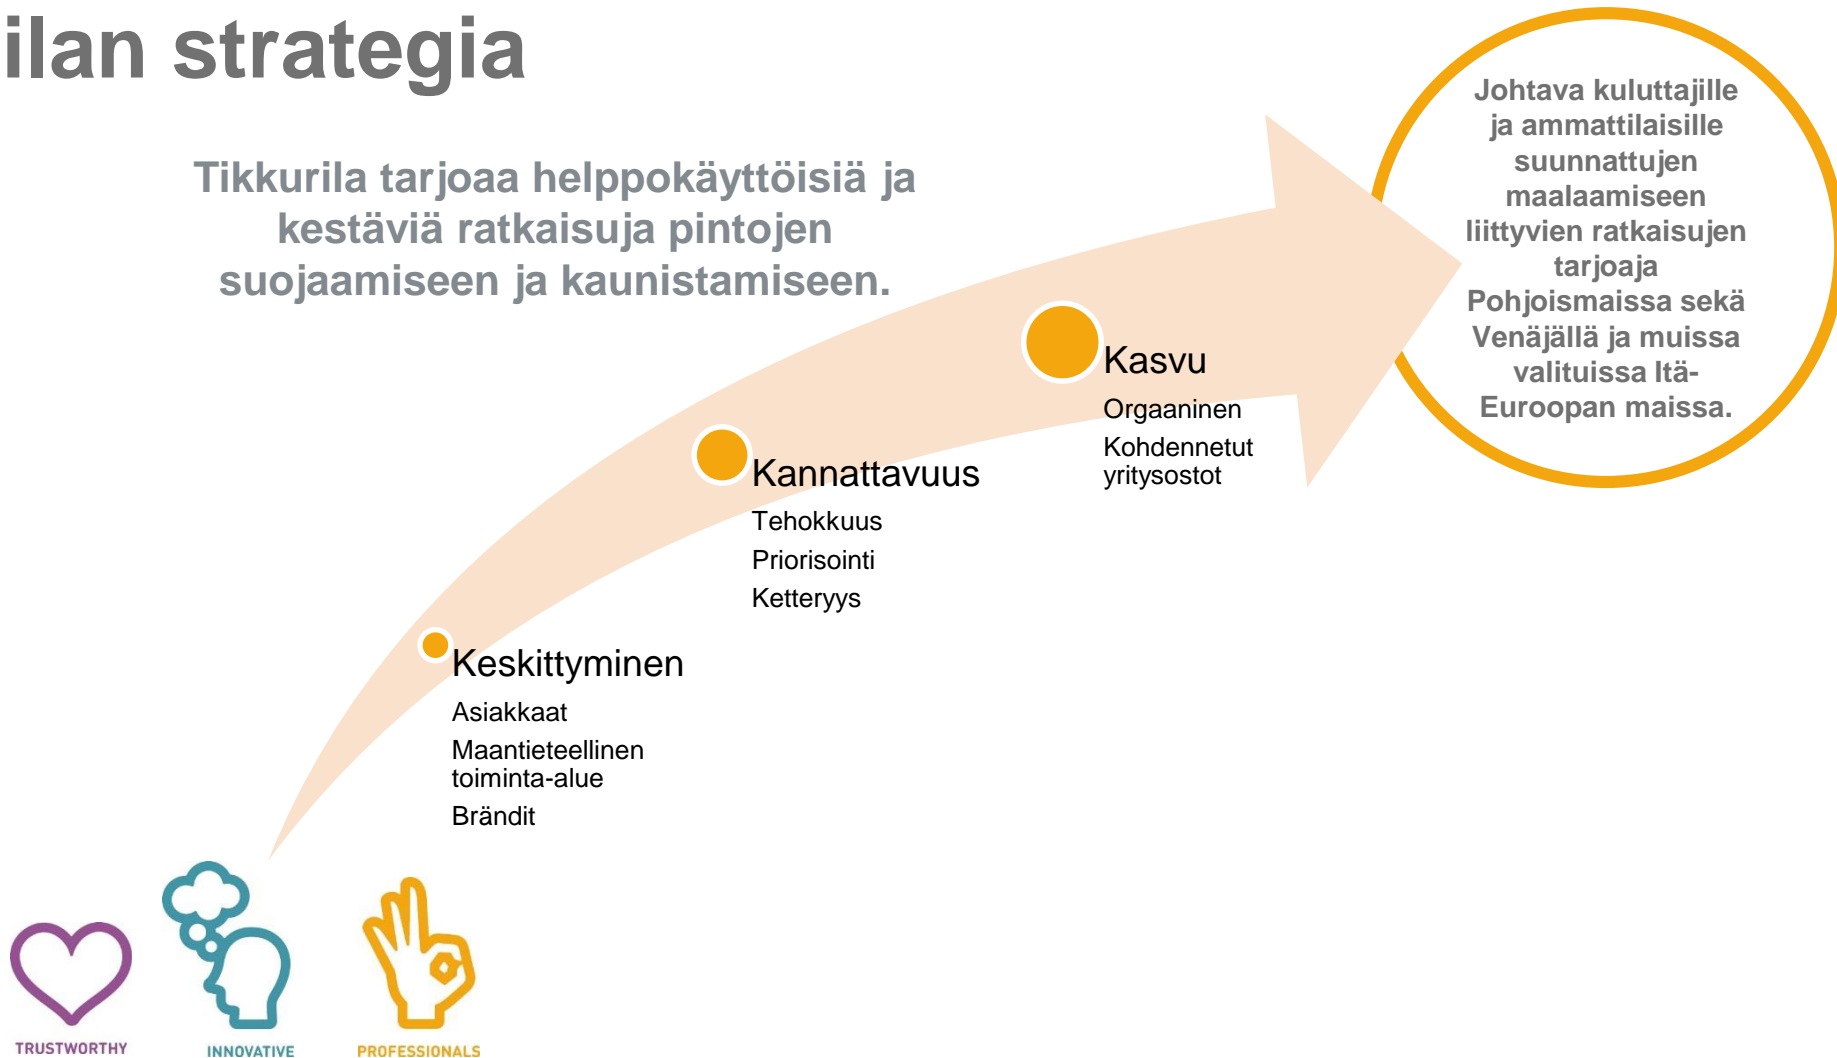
ilan strategia

Tikkurila tarjoaa helppokäyttöisiä ja kestäviä ratkaisuja pintojen suojaamiseen ja kaunistamiseen.

Johtava kuluttajille ja ammattilaisille suunnattujen maalaamiseen liittyvien ratkaisujen tarjoaja Pohjoismaissa sekä Venäjällä ja muissa valituissa Itä-Euroopan maissa.

Kasvu

Orgaaninen

Kohdennetut yritysostot

Kannattavuus

Tehokkuus

Priorisointi

Ketteryys

Keskittyminen

Asiakkaat

Maantieteellinen toiminta-alue

Brändit

TRUSTWORTHY

INNOVATIVE

PROFESSIONALS